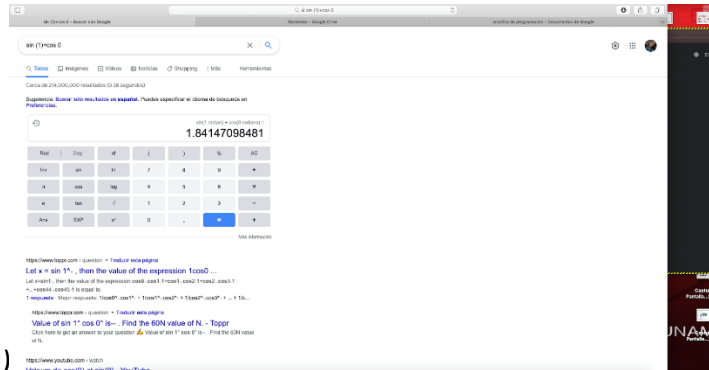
sin (1)+cos 0 - Buscar con Google
Recientes - Google Drive
práctica de programación - Documentos de Google

sin (1)+cos 0

Todos Imágenes Videos Noticias Shopping Más Herramientas

Cerca de 214,000,000 resultados (0.38 segundos)

Sugerencia: Buscar solo resultados en español. Puedes especificar el idioma de búsqueda en Preferencias.

sin(1 radian) + cos(0 radians) =
1.84147098481

| Rad | Deg | x! | ( | ) | % | AC |
|---|---|---|---|---|---|---|
| Inv | sin | ln | 7 | 8 | 9 | ÷ |
| π | cos | log | 4 | 5 | 6 | × |
| e | tan | √ | 1 | 2 | 3 | − |
| Ans | EXP | xʸ | 0 | . | = | + |

Más información

https://www.toppr.com › question · Traducir esta página
Let x = sin 1^∘ , then the value of the expression 1cos0 ...
Let x=sin1∘, then the value of the expression cos0∘.cos1∘1+cos1∘.cos2∘1+cos2∘.cos3∘1 +...+cos44∘.cos45∘1 is equal to.
1 respuesta · Mejor respuesta: 1cos0∘.cos1∘ + 1cos1∘.cos2∘ + 1cos2∘.cos3∘ + ... + 1/c...

https://www.toppr.com › question · Traducir esta página
Value of sin 1° cos 0° is– . Find the 60N value of N. - Toppr
Click here to get an answer to your question ✍️ Value of sin 1° cos 0° is– . Find the 60N value of N.

https://www.youtube.com › watch